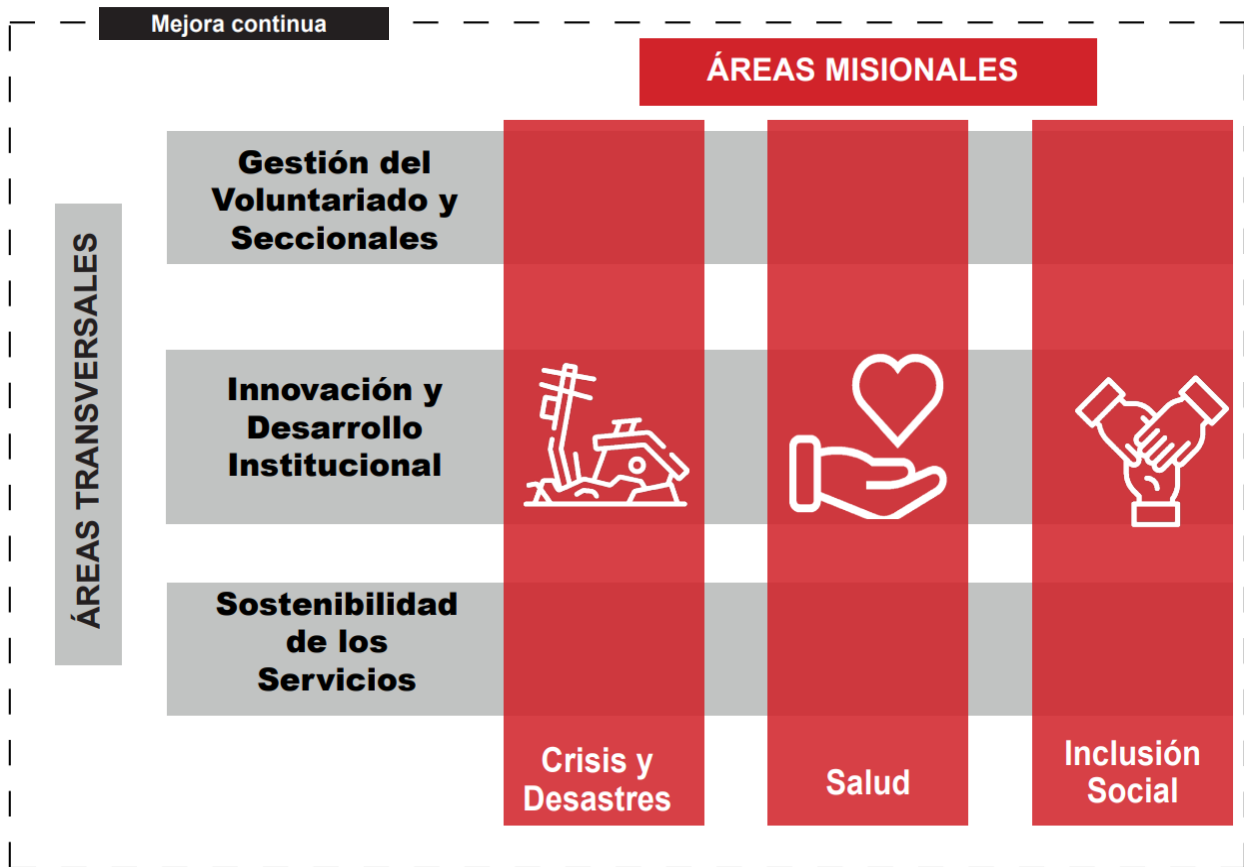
Mejora continua

ÁREAS MISIONALES

ÁREAS TRANSVERSALES

Gestión del Voluntariado y Seccionales

Innovación y Desarrollo Institucional

Sostenibilidad de los Servicios

Crisis y Desastres

Salud

Inclusión Social